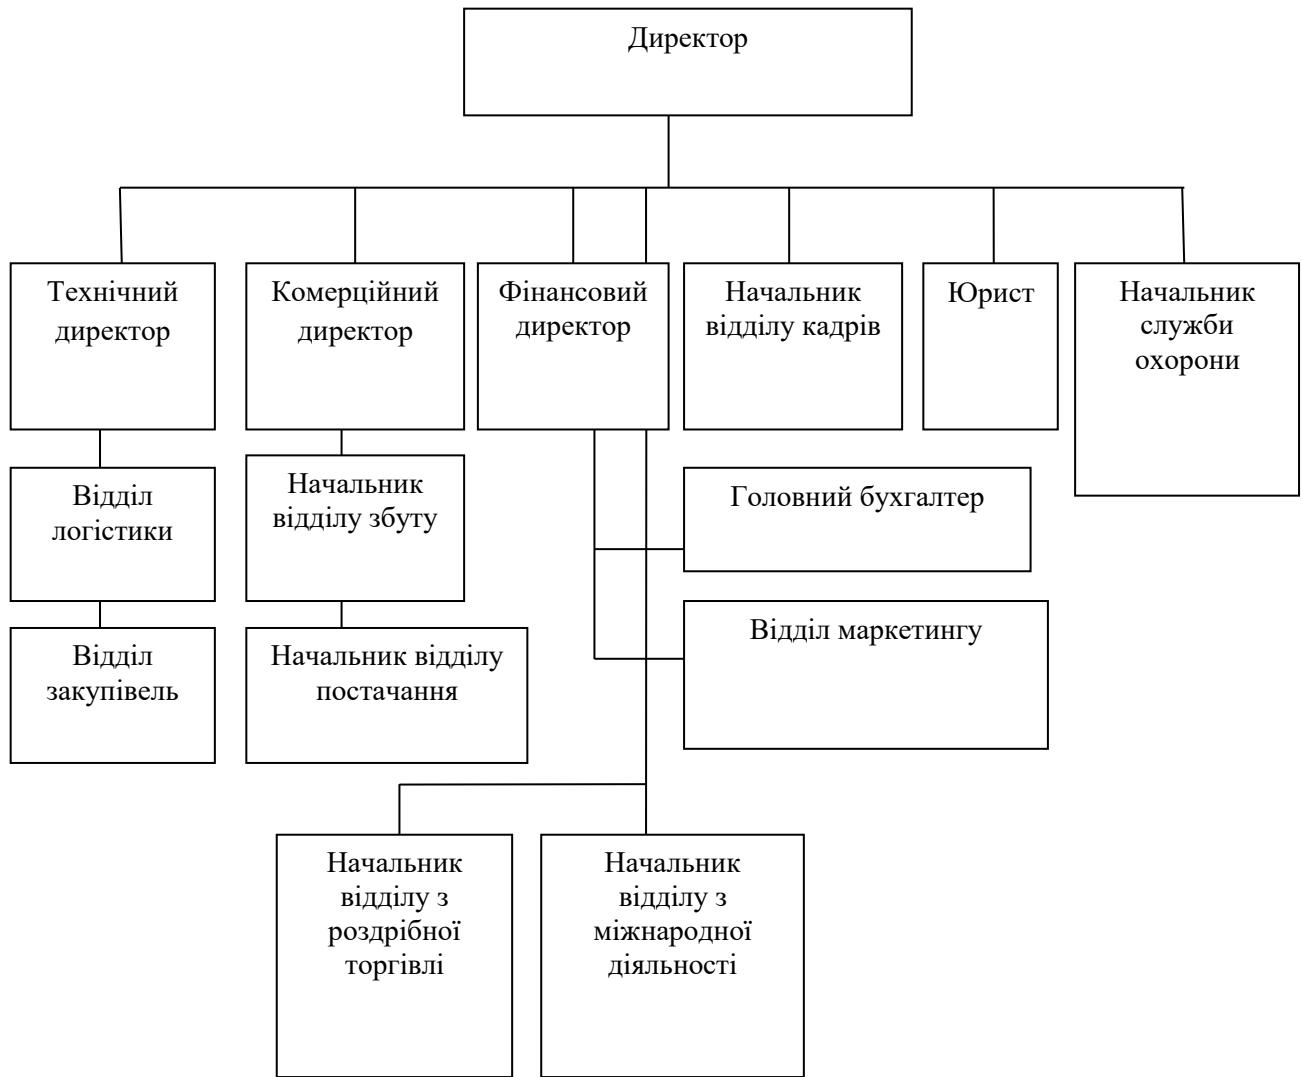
Директор

Технічний директор

Комерційний директор

Фінансовий директор

Начальник відділу кадрів

Юрист

Начальник служби охорони

Відділ логістики

Начальник відділу збуту

Головний бухгалтер

Відділ закупівель

Начальник відділу постачання

Відділ маркетингу

Начальник відділу з роздрібної торгівлі

Начальник відділу з міжнародної діяльності